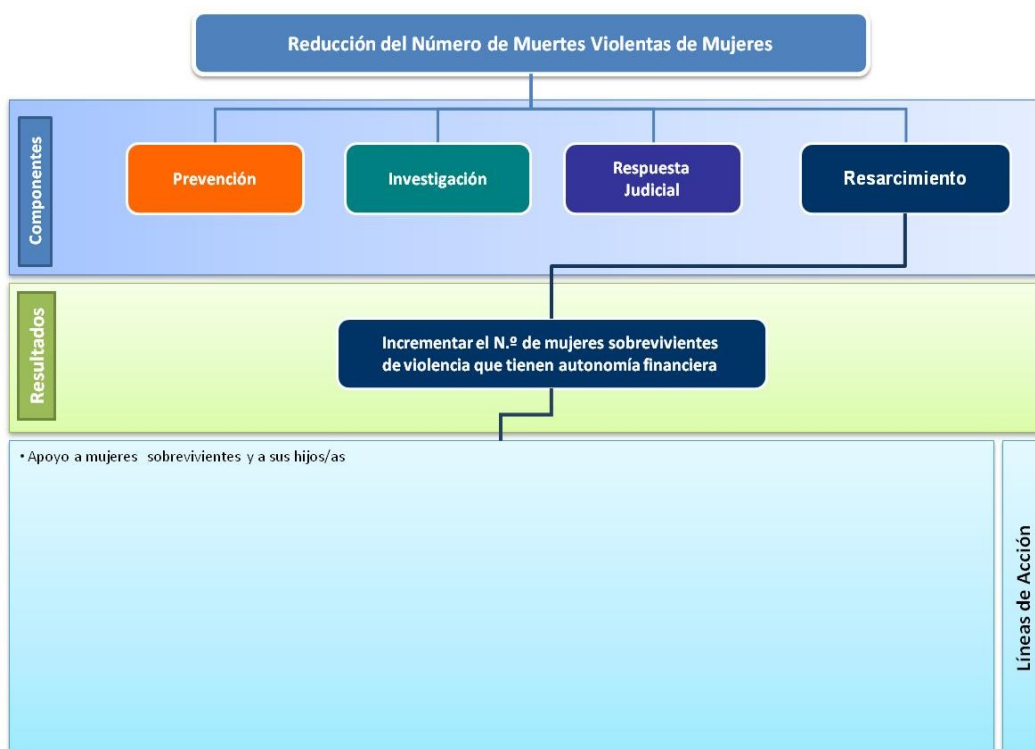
Reducción del Número de Muertes Violentas de Mujeres

Componentes

Prevención

Investigación

Respuesta Judicial

Resarcimiento

Resultados

Incrementar el N.º de mujeres sobrevivientes de violencia que tienen autonomía financiera

• Apoyo a mujeres sobrevivientes y a sus hijos/as

Líneas de Acción